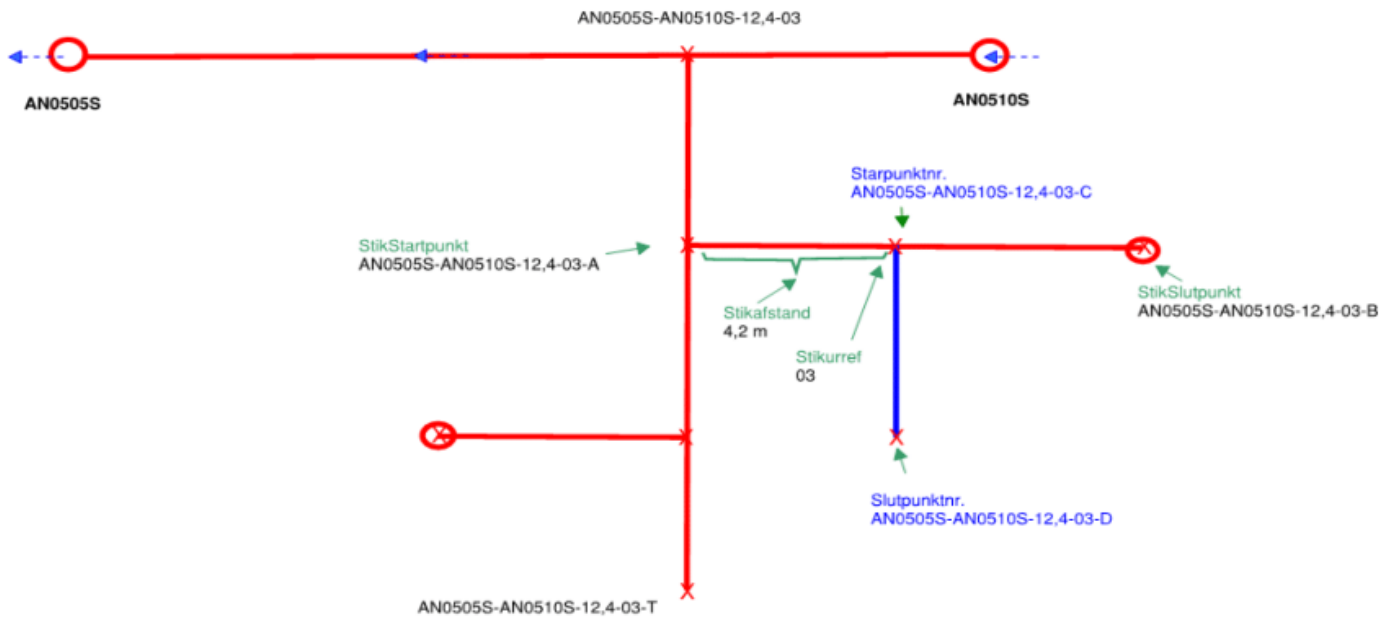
AN0505S-AN0510S-12,4-03

AN0505S

AN0510S

Starpunktnr.
AN0505S-AN0510S-12,4-03-C

StikStartpunkt
AN0505S-AN0510S-12,4-03-A

StikSlutpunkt
AN0505S-AN0510S-12,4-03-B

Stikafstand
4,2 m

Stikurref
03

Slutpunktnr.
AN0505S-AN0510S-12,4-03-D

AN0505S-AN0510S-12,4-03-T